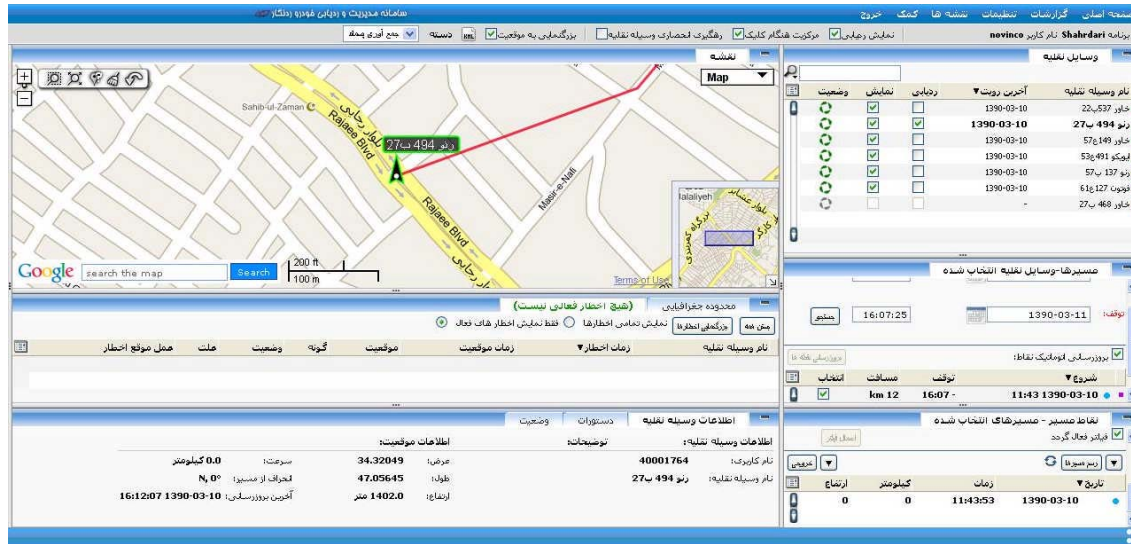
سامانه مدیریت و ردیابی خودرو (دنگار)

صفحه اصلی گزارشات تنظیمات نقشه ها کمک خروج

برنامه Shahrdari نام کاربر novinco

نمایش ردیابی مرکزیت هنگام کلیک رهگیری انحصاری وسیله نقلیه بزرگنمایی به موقعیت KML دسته جمع آوری همه

وسایل نقلیه

| نام وسیله نقلیه | آخرین رویت▼ | ردیابی | نمایش | وضعیت |
|---|---|---|---|---|
| خاور 537ب22 | 1390-03-10 | | ☑ | |
| رنو 494 ب27 | 1390-03-10 | ☑ | ☑ | |
| خاور 149ع57 | 1390-03-10 | | ☑ | |
| ایویکو 491ع53 | 1390-03-10 | | ☑ | |
| رنو 137 ب57 | 1390-03-10 | | ☑ | |
| فوتون 127ع61 | 1390-03-10 | | ☑ | |
| خاور 468 ب27 | | | | |

نقشه

Map

Sahib-ul-Zaman

Rajaee Blvd

بلوار رجایی

رنو 494 ب27

Masir-e-Nali

Rajaee Blvd

Jalaliyeh

Google search the map Search

200 ft

100 m

Terms of Use

مسیرها-وسایل نقلیه انتخاب شده

توقف: 1390-03-11 16:07:25 جستجو

بروزرسانی اتوماتیک نقاط: بروزرسانی نقشه ها

| شروع▼ | توقف | مسافت | انتخاب |
|---|---|---|---|
| 11:43 1390-03-10 | 16:07 - | km 12 | ☑ |

محدوده جغرافیایی (هیچ اخطار فعالی نیست)

نمایش تمامی اخطارها فقط نمایش اخطار های فعال بزرگنمایی اخطارها متن همه

| نام وسیله نقلیه | زمان اخطار▼ | زمان موقعیت | موقعیت | گونه | وضعیت | علت | عمل موقع اخطار |
|---|---|---|---|---|---|---|---|

اطلاعات وسیله نقلیه دستورات وضعیت

اطلاعات وسیله نقلیه: توضیحات: اطلاعات موقعیت:

نام کاربری: 40001764 عرض: 34.32049 سرعت: 0.0 کیلومتر

نام وسیله نقلیه: رنو 494 ب27 طول: 47.05645 انحراف از مسیر: N, 0°

ارتفاع: 1402.0 متر آخرین بروزرسانی: 16:12:07 1390-03-10

نقاط مسیر - مسیرهای انتخاب شده

فیلتر فعال گردد اعمال فیلتر

رسم مسیرها عربی

| تاریخ▼ | زمان | کیلومتر | ارتفاع |
|---|---|---|---|
| 1390-03-10 | 11:43:53 | 0 | 0 |